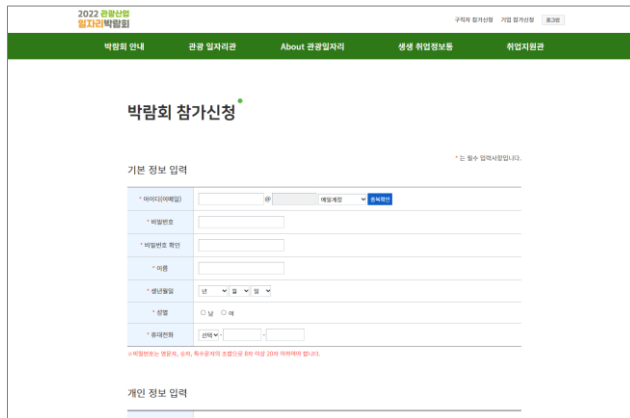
2022 관광산업 일자리박람회

구직자 참가신청 기업 참가신청 로그인

박람회 안내 관광 일자리관 About 관광일자리 생생 취업정보통 취업지원관

박람회 참가신청

기본 정보 입력

* 는 필수 입력사항입니다.

| | |
|---|---|
| * 아이디(이메일) | @ 메일계정 중복확인 |
| * 비밀번호 | |
| * 비밀번호 확인 | |
| * 이름 | |
| * 생년월일 | 년 월 일 |
| * 성별 | ○ 남 ○ 여 |
| * 휴대전화 | 선택 - - |

※비밀번호는 영문자, 숫자, 특수문자의 조합으로 8자 이상 20자 이하여야 합니다.

개인 정보 입력